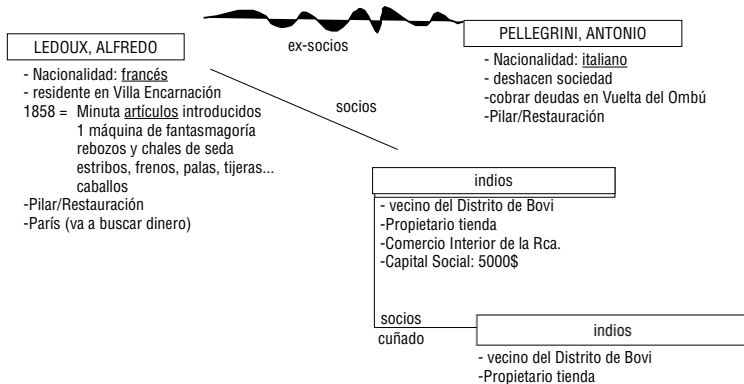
LEDOUX, ALFREDO

- Nacionalidad: francés
- residente en Villa Encarnación
1858 = Minuta artículos introducidos
1 máquina de fantasmagoría
rebozos y chales de seda
estribos, frenos, palas, tijeras...
caballos
-Pilar/Restauración
-París (va a buscar dinero)

ex-socios

PELLEGRINI, ANTONIO

- Nacionalidad: italiano
- deshacen sociedad
-cobrar deudas en Vuelta del Ombú
-Pilar/Restauración

socios

indios

- vecino del Distrito de Bovi
-Propietario tienda
-Comercio Interior de la Rca.
-Capital Social: 5000$

socios
cuñado

indios

- vecino del Distrito de Bovi
-Propietario tienda